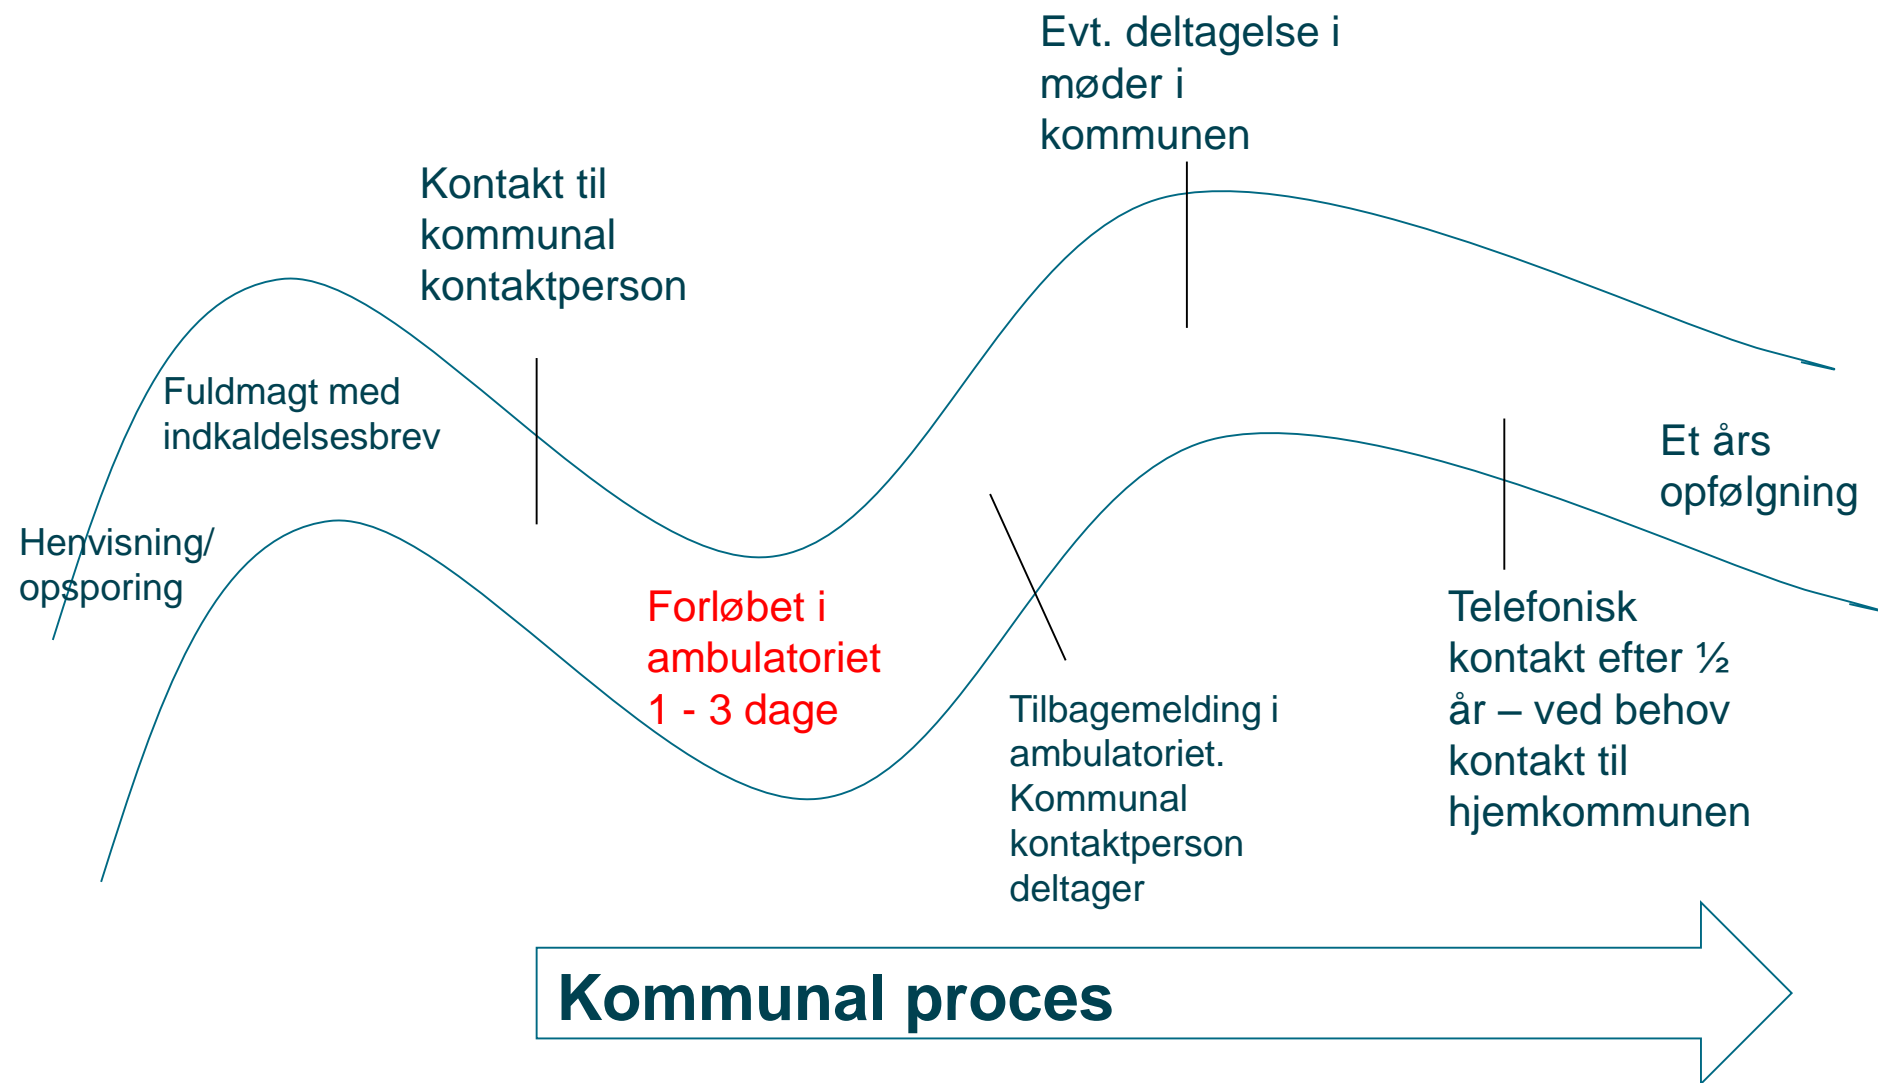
Evt. deltagelse i møder i kommunen

Kontakt til kommunal kontaktperson

Fuldmagt med indkaldelsesbrev

Henvisning/ opsporing

Forløbet i ambulatoriet 1 - 3 dage

Et års opfølgning

Telefonisk kontakt efter ½ år – ved behov kontakt til hjemkommunen

Tilbagemelding i ambulatoriet. Kommunal kontaktperson deltager

Kommunal proces